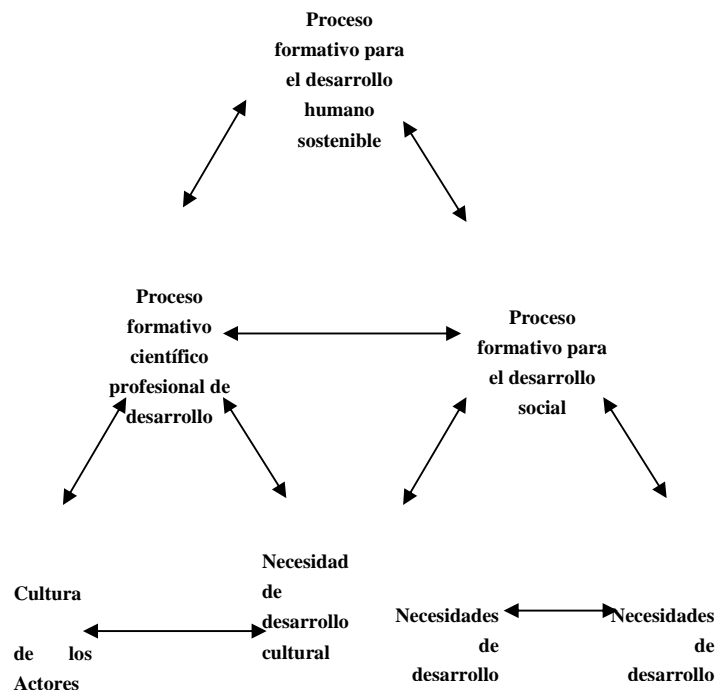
Proceso formativo para el desarrollo humano sostenible

Proceso formativo científico profesional de desarrollo

Proceso formativo para el desarrollo social

Cultura de los Actores

Necesidad de desarrollo cultural

Necesidades de desarrollo

Necesidades de desarrollo